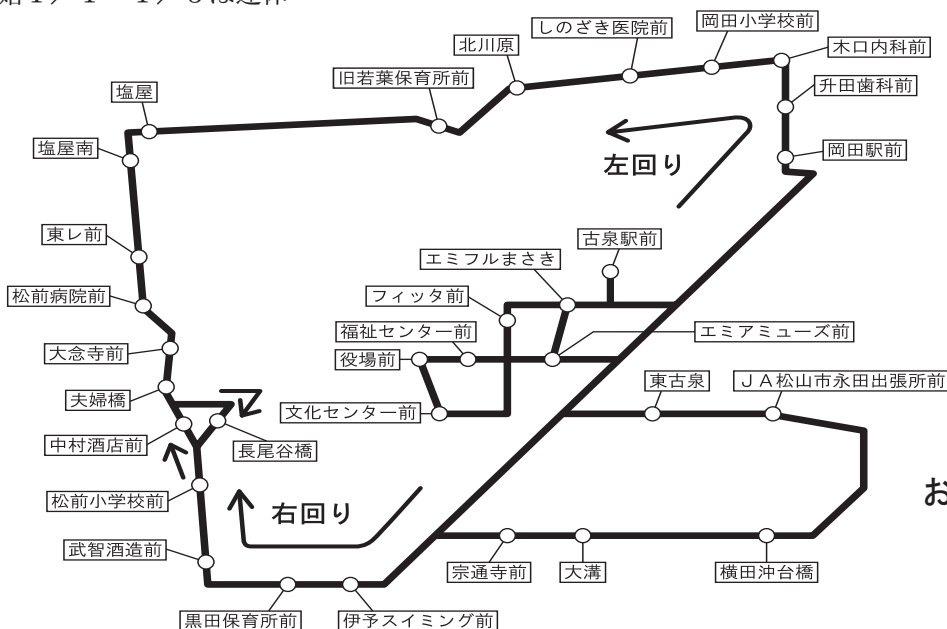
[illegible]

しのざき医院前

岡田小学校前

北川原

木口内科前

旧若葉保育所前

升田歯科前

塩屋

塩屋南

岡田駅前

左回り

東レ前

古泉駅前

エミフルまさき

松前病院前

フィッタ前

福祉センター前

エミアミューズ前

大念寺前

役場前

夫婦橋

文化センター前

東古泉

ＪＡ松山市永田出張所前

中村酒店前

長尾谷橋

松前小学校前

右回り

お

武智酒造前

宗通寺前

大溝

横田沖台橋

黒田保育所前

伊予スイミング前